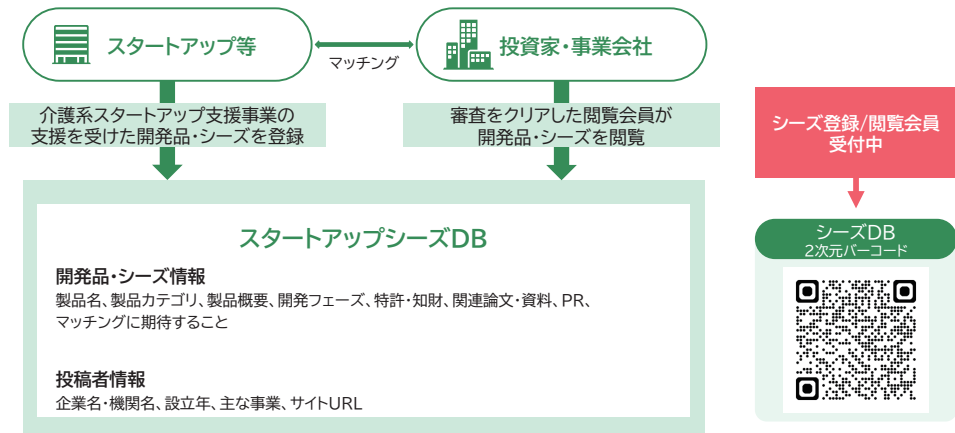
スタートアップ等

マッチング

投資家・事業会社

介護系スタートアップ支援事業の支援を受けた開発品・シーズを登録

審査をクリアした閲覧会員が開発品・シーズを閲覧

シーズ登録/閲覧会員受付中

スタートアップシーズDB

開発品・シーズ情報
製品名、製品カテゴリ、製品概要、開発フェーズ、特許・知財、関連論文・資料、PR、マッチングに期待すること

投稿者情報
企業名・機関名、設立年、主な事業、サイトURL

シーズDB
2次元バーコード